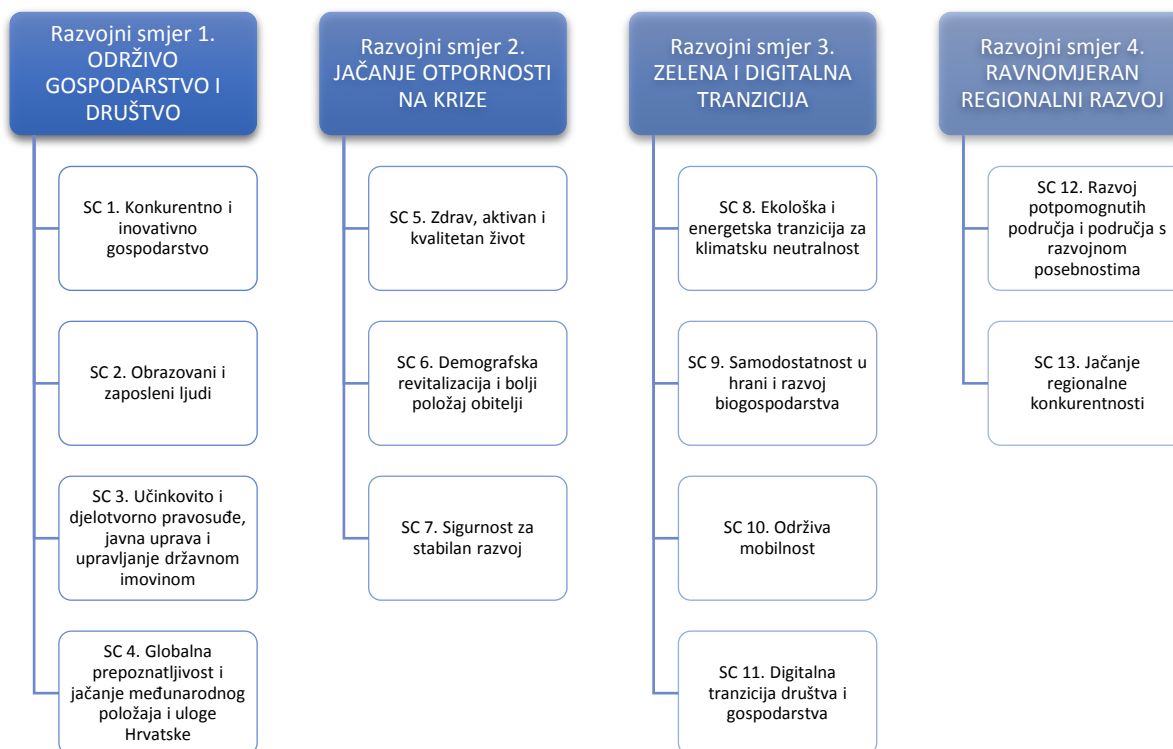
Razvojni smjer 1. ODRŽIVO GOSPODARSTVO I DRUŠTVO

SC 1. Konkurentno i inovativno gospodarstvo

SC 2. Obrazovani i zaposleni ljudi

SC 3. Učinkovito i djelotvorno pravosuđe, javna uprava i upravljanje državnom imovinom

SC 4. Globalna prepoznatljivost i jačanje međunarodnog položaja i uloge Hrvatske

Razvojni smjer 2. JAČANJE OTPORNOSTI NA KRIZE

SC 5. Zdrav, aktivan i kvalitetan život

SC 6. Demografska revitalizacija i bolji položaj obitelji

SC 7. Sigurnost za stabilan razvoj

Razvojni smjer 3. ZELENA I DIGITALNA TRANZICIJA

SC 8. Ekološka i energetska tranzicija za klimatsku neutralnost

SC 9. Samodostatnost u hrani i razvoj biogospodarstva

SC 10. Održiva mobilnost

SC 11. Digitalna tranzicija društva i gospodarstva

Razvojni smjer 4. RAVNOMJERAN REGIONALNI RAZVOJ

SC 12. Razvoj potpomognutih područja i područja s razvojnom posebnostima

SC 13. Jačanje regionalne konkurentnosti